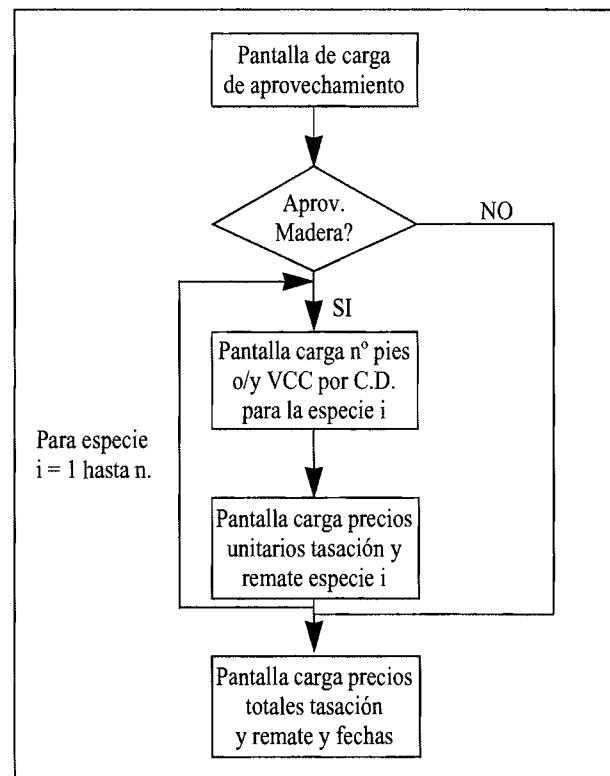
Pantalla de carga de aprovechamiento

Aprov. Madera?

NO

SI

Pantalla carga nº pies o/y VCC por C.D. para la especie i

Para especie i = 1 hasta n.

Pantalla carga precios unitarios tasación y remate especie i

Pantalla carga precios totales tasación y remate y fechas